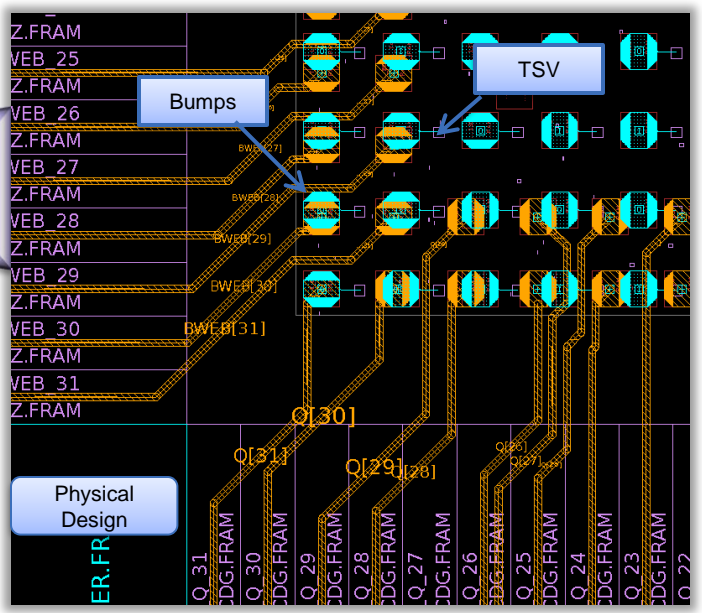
Z.FRAM
WEB_25
Z.FRAM
WEB_26
Z.FRAM
WEB_27
Z.FRAM
WEB_28
Z.FRAM
WEB_29
Z.FRAM
WEB_30
Z.FRAM
WEB_31
Z.FRAM

Bumps

TSV

BWEB[27]
BWEB[28]
BWEB[29]
BWEB[30]
BWEB[31]

Q[30]
Q[31]
Q[29]
Q[28]
Q[26]
Q[27]

Physical Design

ER.FR
Q_31
CDG.FRAM
Q_30
CDG.FRAM
Q_29
CDG.FRAM
Q_28
CDG.FRAM
Q_27
CDG.FRAM
Q_26
CDG.FRAM
Q_25
CDG.FRAM
Q_24
CDG.FRAM
Q_23
CDG.FRAM
Q_22